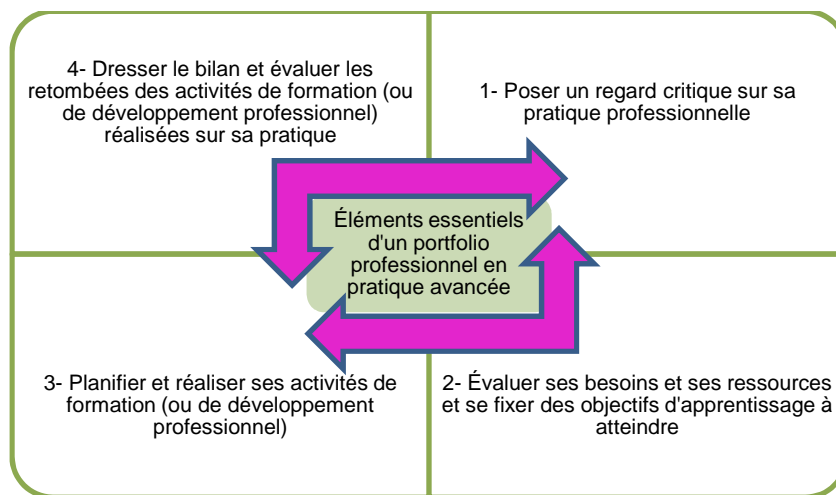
4- Dresser le bilan et évaluer les retombées des activités de formation (ou de développement professionnel) réalisées sur sa pratique

1- Poser un regard critique sur sa pratique professionnelle

Éléments essentiels d'un portfolio professionnel en pratique avancée

3- Planifier et réaliser ses activités de formation (ou de développement professionnel)

2- Évaluer ses besoins et ses ressources et se fixer des objectifs d'apprentissage à atteindre